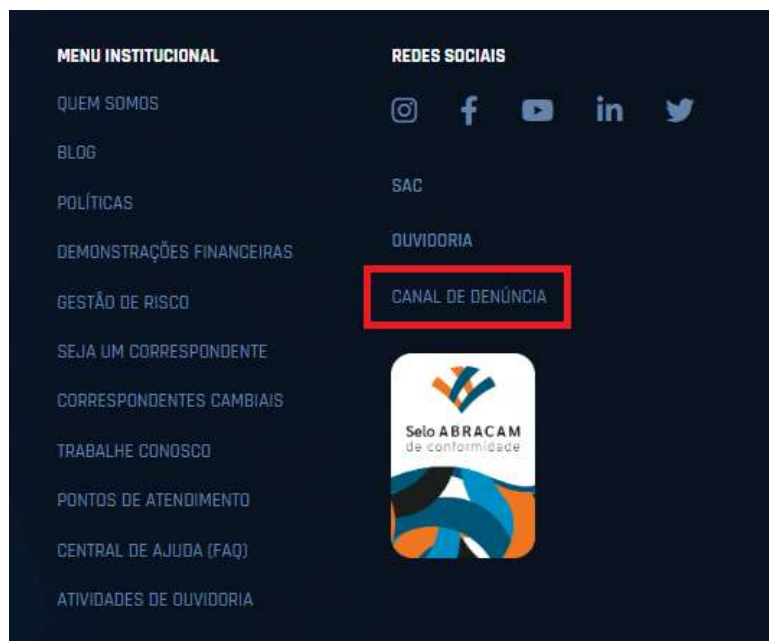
MENU INSTITUCIONAL

QUEM SOMOS

BLOG

POLÍTICAS

DEMONSTRAÇÕES FINANCEIRAS

GESTÃO DE RISCO

SEJA UM CORRESPONDENTE

CORRESPONDENTES CAMBIAIS

TRABALHE CONOSCO

PONTOS DE ATENDIMENTO

CENTRAL DE AJUDA (FAQ)

ATIVIDADES DE OUVIDORIA

REDES SOCIAIS

SAC

OUVIDORIA

CANAL DE DENÚNCIA

Selo ABRACAM
de conformidade